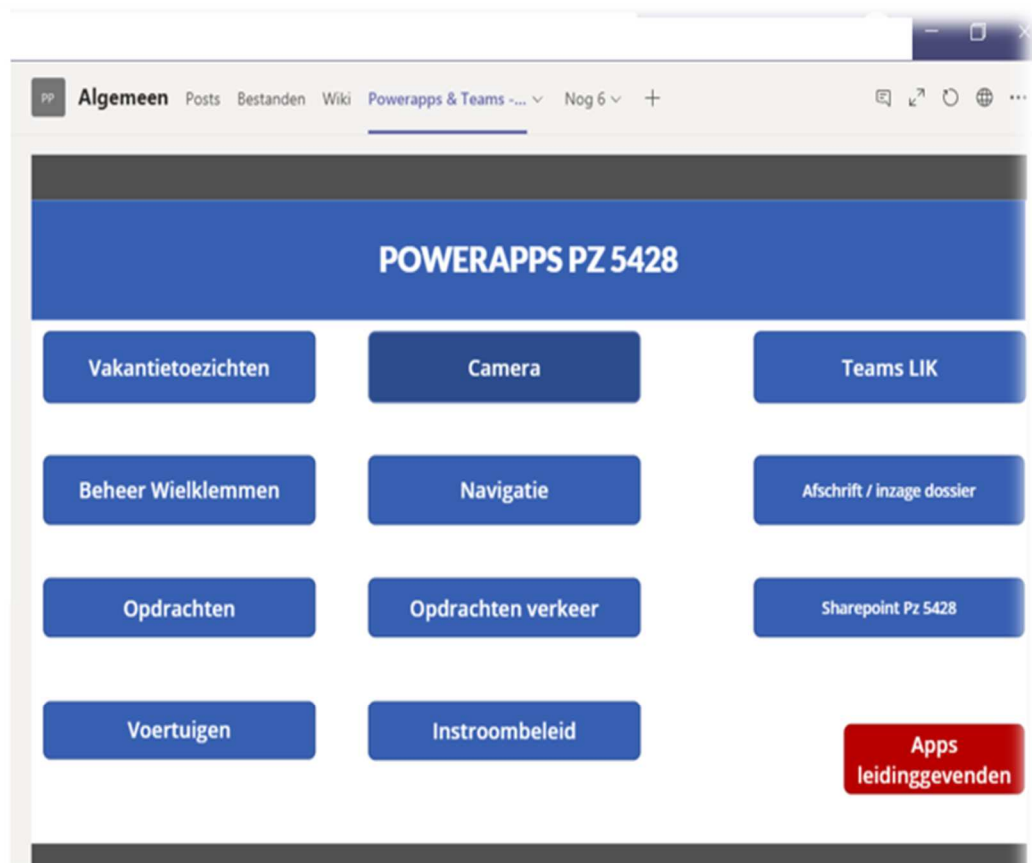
PP Algemeen Posts Bestanden Wiki Powerapps & Teams -... Nog 6 +

POWERAPPS PZ 5428

Vakantietoezichten

Camera

Teams LIK

Beheer Wielklemmen

Navigatie

Afschrift / inzage dossier

Opdrachten

Opdrachten verkeer

Sharepoint Pz 5428

Voertuigen

Instroombeleid

Apps leidinggevenden